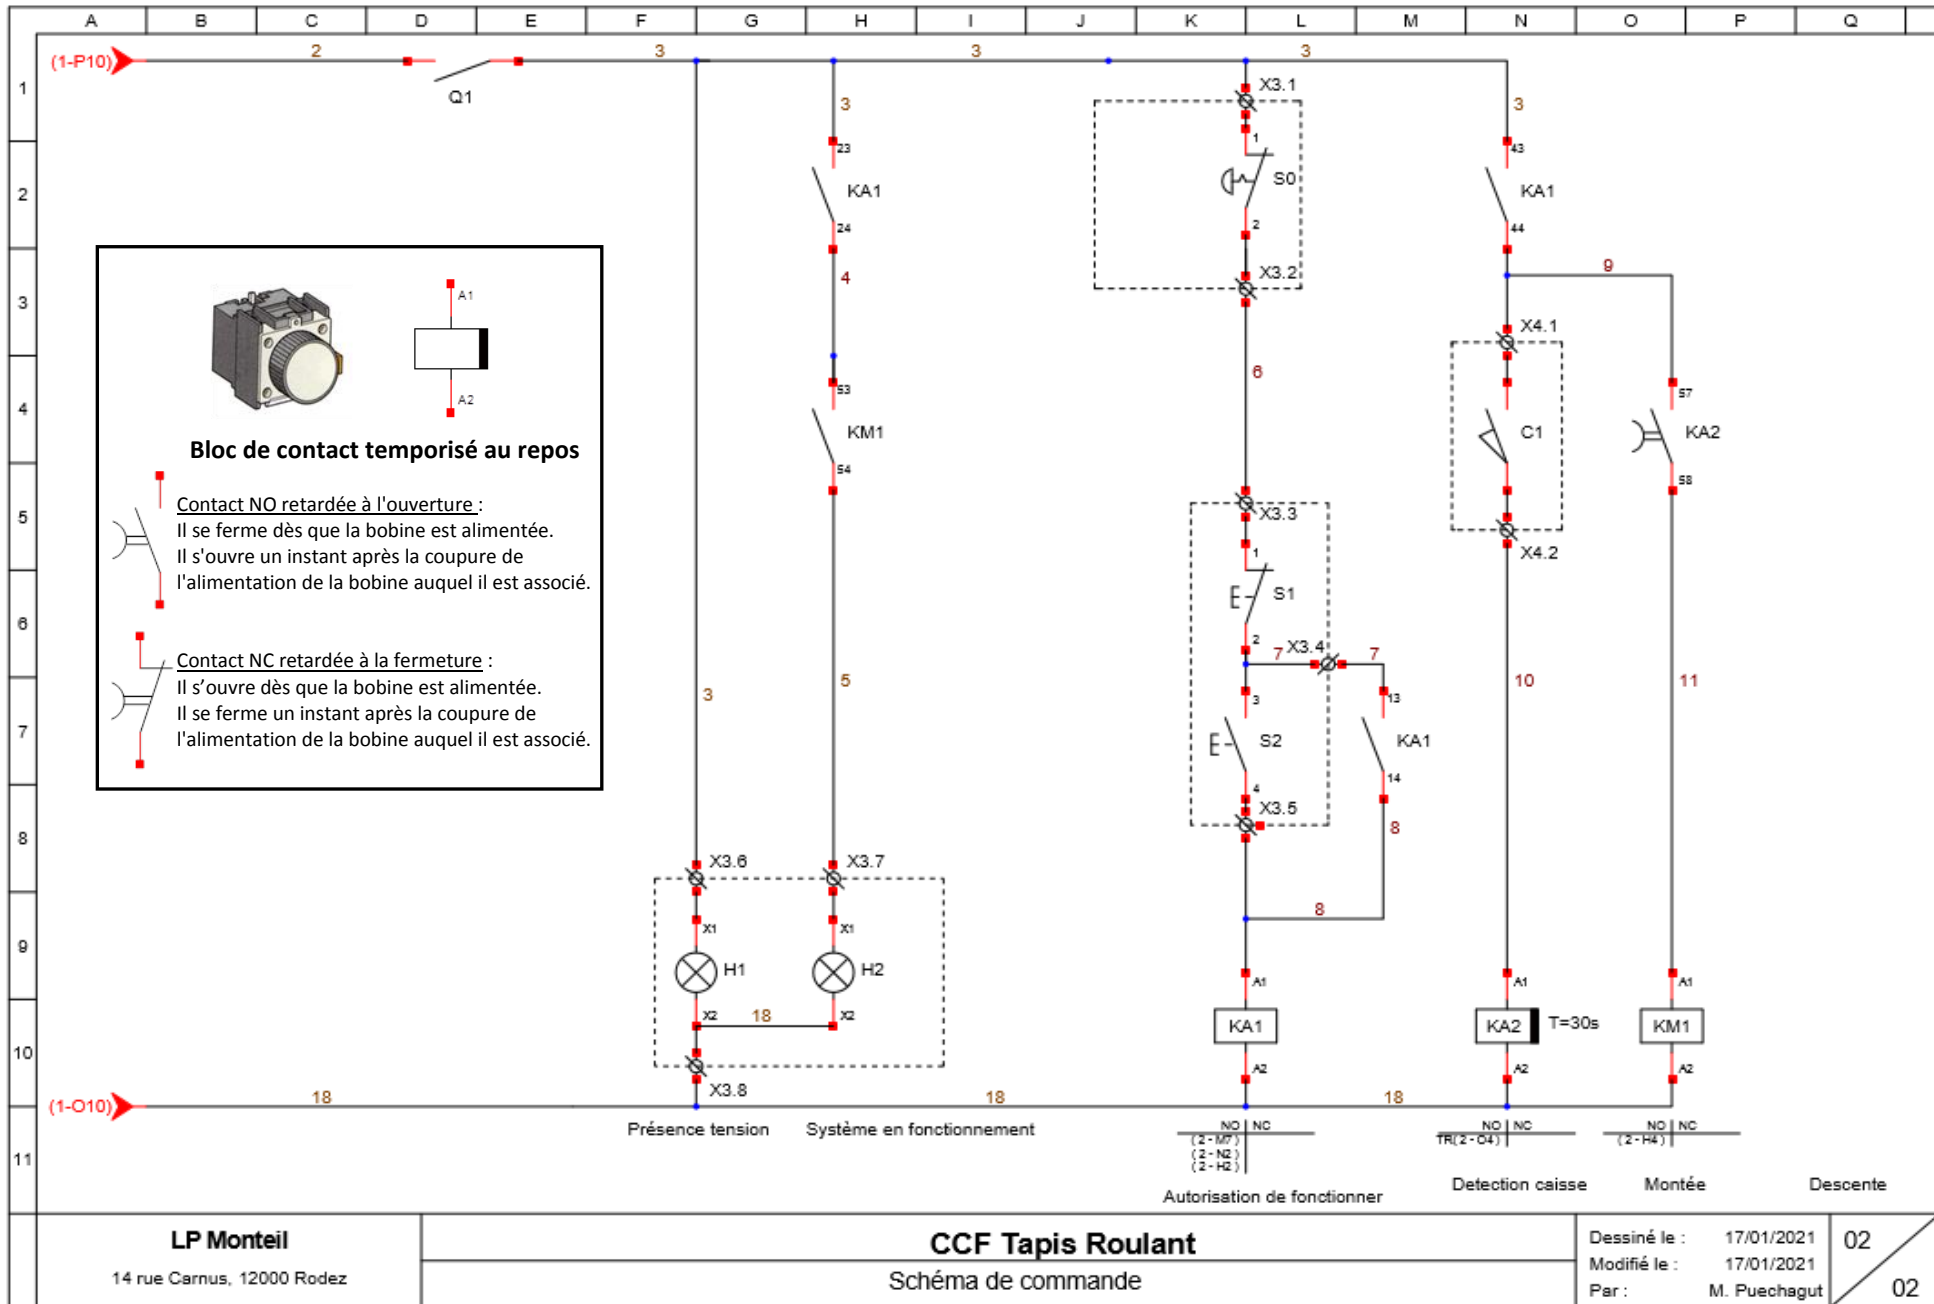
A B C D E F G H I J K L M N O P Q

1 2 3 4 5 6 7 8 9 10 11

(1-P10) 2 Q1 3 3 3 3

3 23 KA1 24 4

53 KM1 54

X3.1 1 S0 2 X3.2

6

X3.3 1 S1 2 7 X3.4 7 3 S2 4 X3.5 13 KA1 14 8 8

3 43 KA1 44 9 X4.1 C1 X4.2 57 KA2 58 10 11

Bloc de contact temporisé au repos

A1 A2

Contact NO retardée à l'ouverture :
Il se ferme dès que la bobine est alimentée.
Il s'ouvre un instant après la coupure de l'alimentation de la bobine auquel il est associé.

Contact NC retardée à la fermeture :
Il s'ouvre dès que la bobine est alimentée.
Il se ferme un instant après la coupure de l'alimentation de la bobine auquel il est associé.

3 5

X3.6 X3.7 X1 X1 H1 H2 X2 18 X2 X3.8

A1 KA1 A2 A1 KA2 T=30s A2 A1 KM1 A2

(1-O10) 18 18 18

Présence tension Système en fonctionnement

NO | NC (2-M7) (2-N2) (2-H2) NO | NC TR(2-O4) NO | NC (2-H4)

Autorisation de fonctionner Detection caisse Montée Descente

LP Monteil
14 rue Carnus, 12000 Rodez

CCF Tapis Roulant
Schéma de commande

Dessiné le : 17/01/2021
Modifié le : 17/01/2021
Par : M. Puechagut

02
02